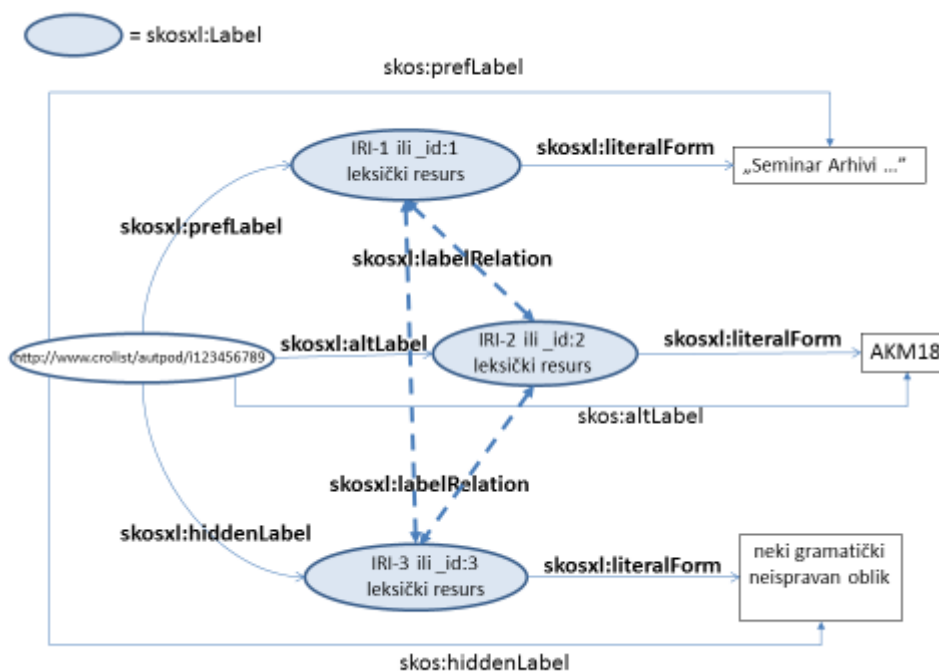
= skosxl:Label

skos:prefLabel

IRI-1 ili _id:1
leksički resurs

skosxl:literalForm

„Seminar Arhivi ..."

skosxl:prefLabel

skosxl:labelRelation

http://www.crolist/autpod/i123456789

skosxl:altLabel

IRI-2 ili _id:2
leksički resurs

skosxl:literalForm

AKM18

skos:altLabel

skosxl:labelRelation

skosxl:hiddenLabel

IRI-3 ili _id:3
leksički resurs

skosxl:literalForm

neki gramatički neispravan oblik

skos:hiddenLabel